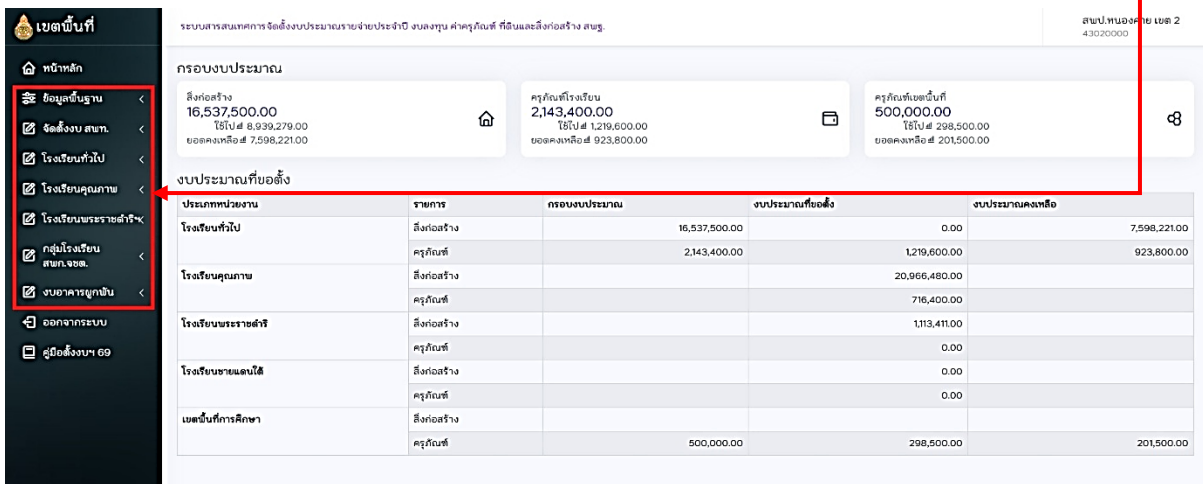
เขตพื้นที่

หน้าหลัก
ข้อมูลพื้นฐาน
จัดตั้งงบ สพท.
โรงเรียนทั่วไป
โรงเรียนคุณภาพ
โรงเรียนพระราชดำริ
กลุ่มโรงเรียน สพก.จชต.
งบอาคารผูกพัน
ออกจากระบบ
คู่มือตั้งงบฯ 69

ระบบสารสนเทศการจัดตั้งงบประมาณรายจ่ายประจำปี งบลงทุน ค่าครุภัณฑ์ ที่ดินและสิ่งก่อสร้าง สพฐ.

สพป.หนองคาย เขต 2
43020000

กรอบงบประมาณ

สิ่งก่อสร้าง
16,537,500.00
ใช้ไป ฿ 8,939,279.00
ยอดคงเหลือ ฿ 7,598,221.00

ครุภัณฑ์โรงเรียน
2,143,400.00
ใช้ไป ฿ 1,219,600.00
ยอดคงเหลือ ฿ 923,800.00

ครุภัณฑ์เขตพื้นที่
500,000.00
ใช้ไป ฿ 298,500.00
ยอดคงเหลือ ฿ 201,500.00

งบประมาณที่ขอตั้ง

| ประเภทหน่วยงาน | รายการ | กรอบงบประมาณ | งบประมาณที่ขอตั้ง | งบประมาณคงเหลือ |
|---|---|---|---|---|
| โรงเรียนทั่วไป | สิ่งก่อสร้าง | 16,537,500.00 | 0.00 | 7,598,221.00 |
| | ครุภัณฑ์ | 2,143,400.00 | 1,219,600.00 | 923,800.00 |
| โรงเรียนคุณภาพ | สิ่งก่อสร้าง | | 20,966,480.00 | |
| | ครุภัณฑ์ | | 716,400.00 | |
| โรงเรียนพระราชดำริ | สิ่งก่อสร้าง | | 1,113,411.00 | |
| | ครุภัณฑ์ | | 0.00 | |
| โรงเรียนชายแดนใต้ | สิ่งก่อสร้าง | | 0.00 | |
| | ครุภัณฑ์ | | 0.00 | |
| เขตพื้นที่การศึกษา | สิ่งก่อสร้าง | | | |
| | ครุภัณฑ์ | 500,000.00 | 298,500.00 | 201,500.00 |